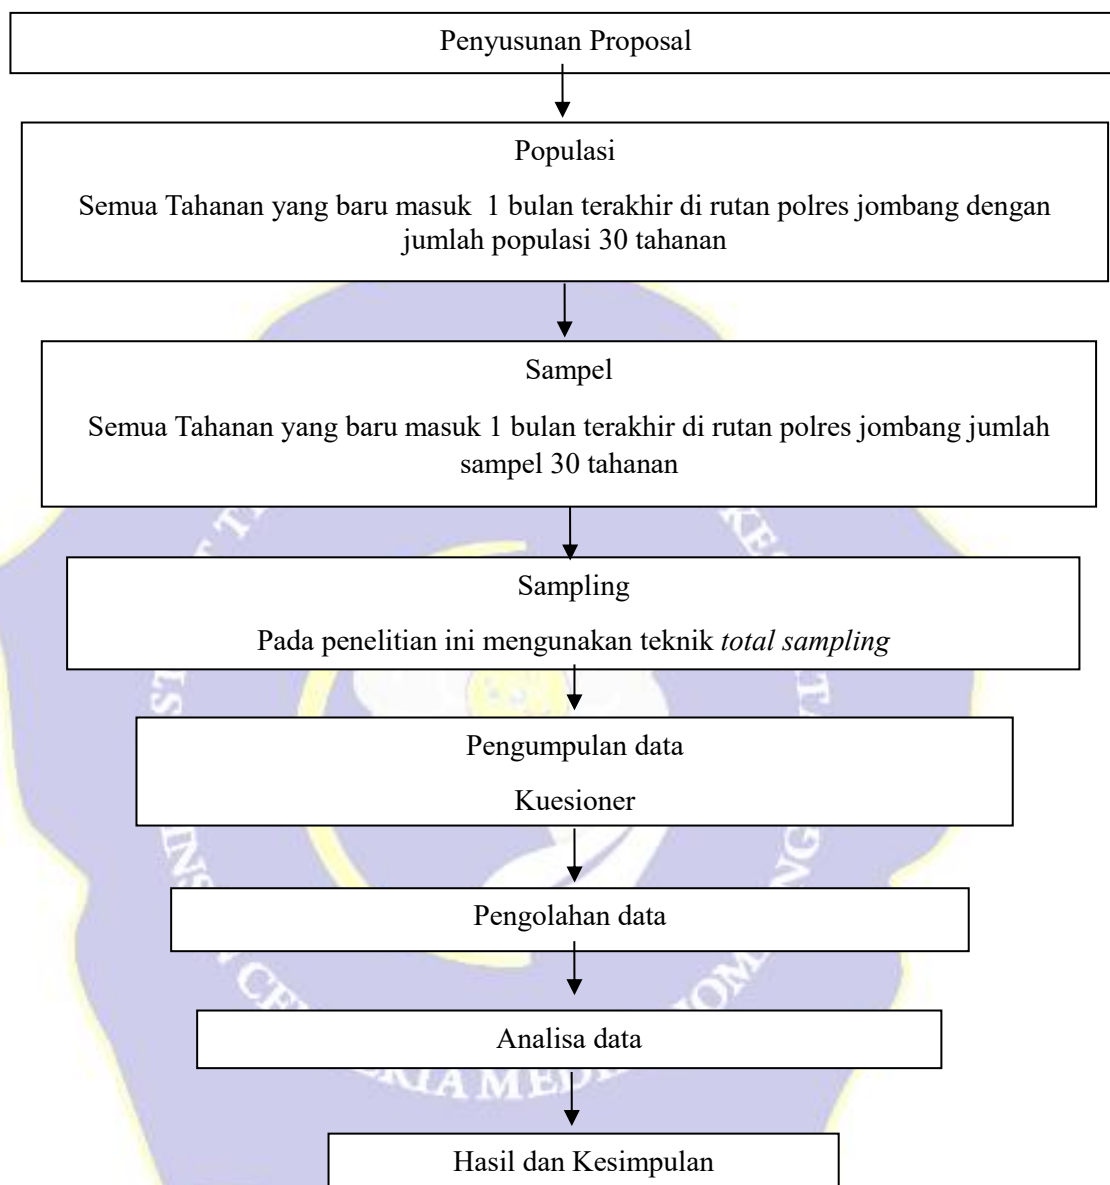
Penyusunan Proposal

Populasi

Semua Tahanan yang baru masuk 1 bulan terakhir di rutan polres jombang dengan jumlah populasi 30 tahanan

Sampel

Semua Tahanan yang baru masuk 1 bulan terakhir di rutan polres jombang jumlah sampel 30 tahanan

Sampling

Pada penelitian ini mengunakan teknik *total sampling*

Pengumpulan data

Kuesioner

Pengolahan data

Analisa data

Hasil dan Kesimpulan